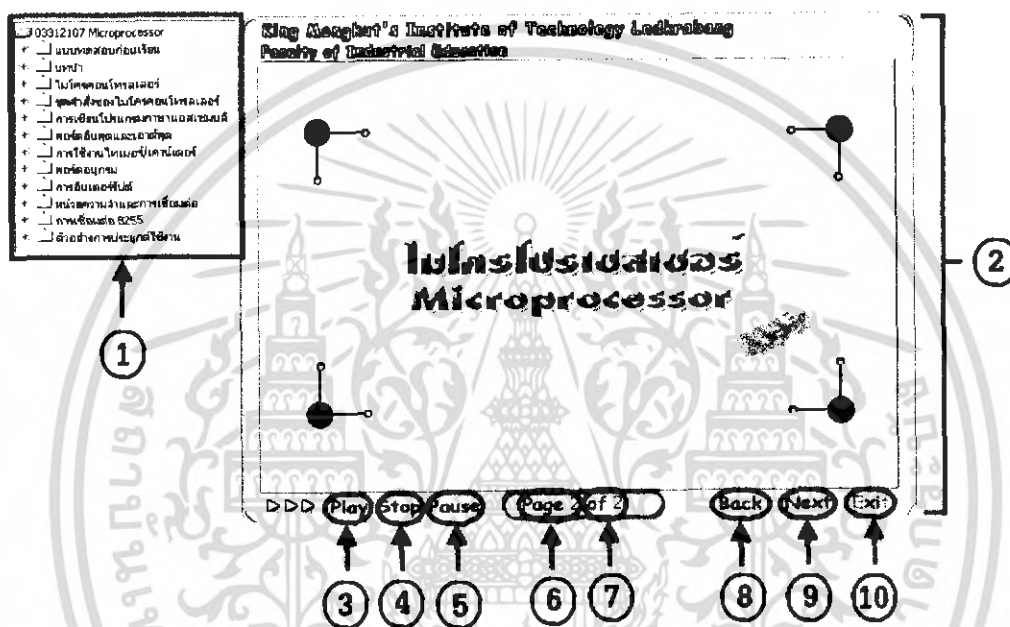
03312107 Microprocessor
แบบทดสอบก่อนเรียน
บทนำ
ไมโครคอนโทรลเลอร์
ชุดคำสั่งของไมโครคอนโทรลเลอร์
การเขียนโปรแกรมภาษาแอสเซมบลี
พอร์ตอินพุตและเอาต์พุต
การใช้งานไทเมอร์/เคาน์เตอร์
พอร์ตอนุกรม
การอินเตอร์รัปต์
หน่วยความจำและการเชื่อมต่อ
การเชื่อมต่อ 8255
ตัวอย่างการประยุกต์ใช้งาน

King Mongkut's Institute of Technology Ladkrabang
Faculty of Industrial Education

ไมโครโปรเซสเซอร์
Microprocessor

Play Stop Pause Page 2 of 2 Back Next Exit

1 2 3 4 5 6 7 8 9 10